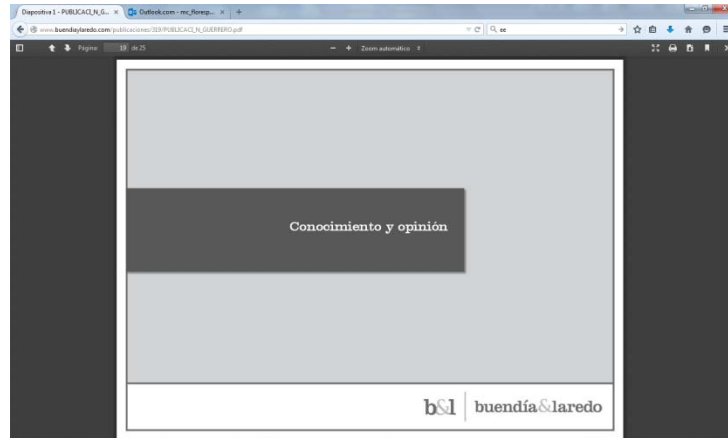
Diapositiva 1 - PUBLICACI_N_G... ×  Outlook.com - mc_florezp... ×  +

www.buendiaylaredo.com/publicaciones/319/PUBLICACI_N_GUERRERO.pdf

Q oe

Página 19 de 25

— + Zoom automático

Conocimiento y opinión

b&l | buendía&laredo